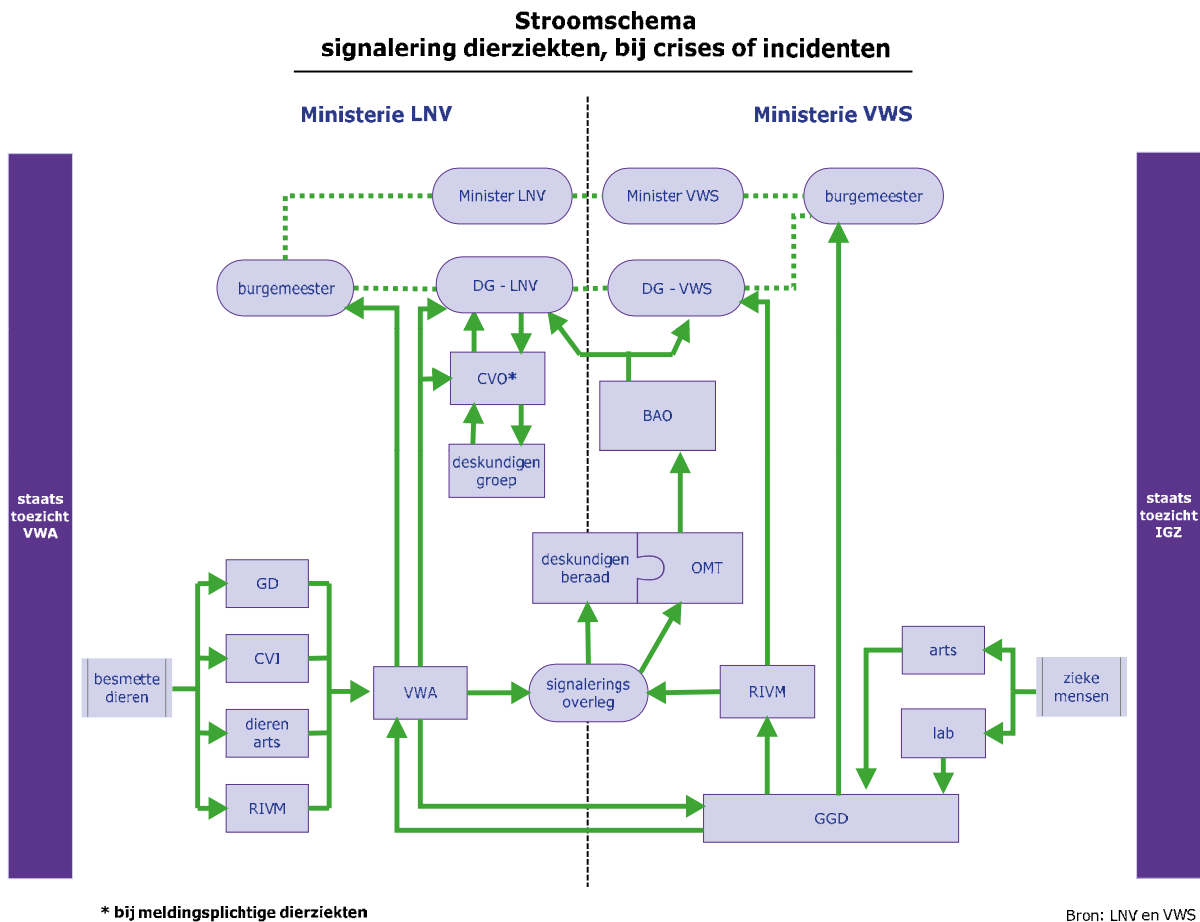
Stroomschema
signalering dierziekten, bij crises of incidenten

Ministerie LNV

Ministerie VWS

staats toezicht VWA

staats toezicht IGZ

Minister LNV

Minister VWS

burgemeester

burgemeester

DG - LNV

DG - VWS

CVO*

BAO

deskundigen groep

deskundigen beraad

OMT

GD

CVI

dieren arts

RIVM

besmette dieren

VWA

signalerings overleg

RIVM

arts

lab

zieke mensen

GGD

* bij meldingsplichtige dierziekten

Bron: LNV en VWS